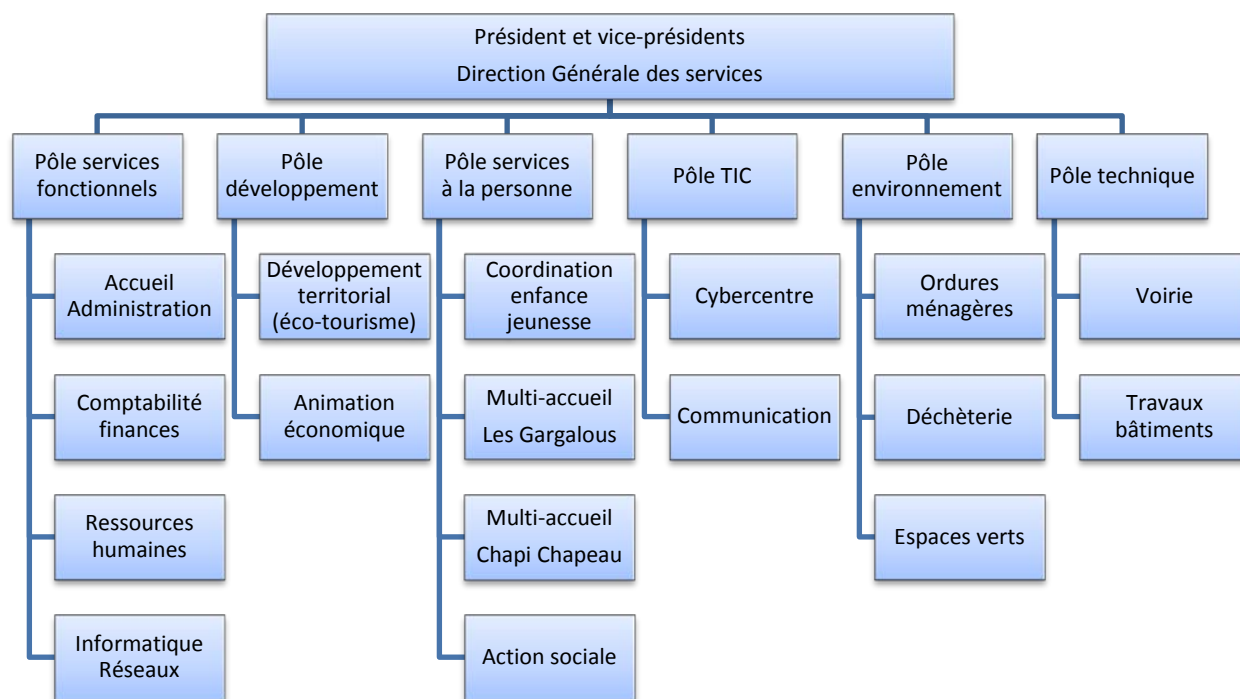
Président et vice-présidents
Direction Générale des services

Pôle services fonctionnels

Accueil Administration

Comptabilité finances

Ressources humaines

Informatique Réseaux

Pôle développement

Développement territorial (éco-tourisme)

Animation économique

Pôle services à la personne

Coordination enfance jeunesse

Multi-accueil Les Gargalous

Multi-accueil Chapi Chapeau

Action sociale

Pôle TIC

Cybercentre

Communication

Pôle environnement

Ordures ménagères

Déchèterie

Espaces verts

Pôle technique

Voirie

Travaux bâtiments